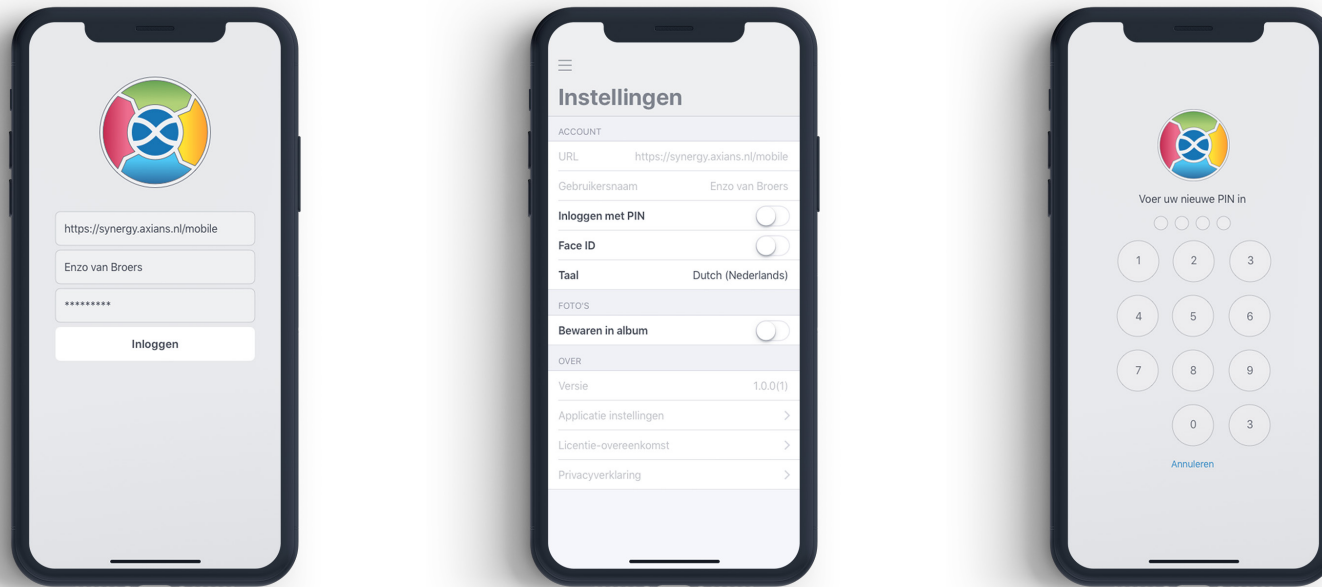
https://synergy.axians.nl/mobile

Enzo van Broers

*********

Inloggen

Instellingen

ACCOUNT

URL https://synergy.axians.nl/mobile

Gebruikersnaam Enzo van Broers

Inloggen met PIN

Face ID

Taal Dutch (Nederlands)

FOTO'S

Bewaren in album

OVER

Versie 1.0.0(1)

Applicatie instellingen

Licentie-overeenkomst

Privacyverklaring

Voer uw nieuwe PIN in

1 2 3

4 5 6

7 8 9

0 3

Annuleren